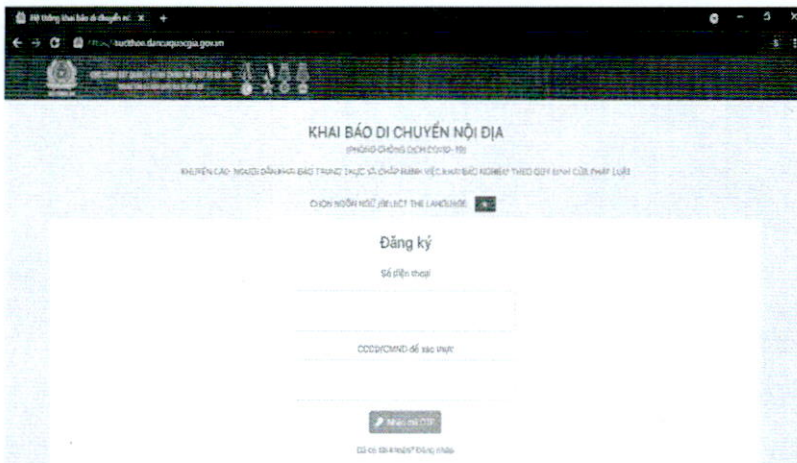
Hệ thống khai báo di chuyển nộ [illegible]

https://tokhaiyte.dancuquocgia.gov.vn

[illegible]

KHAI BÁO DI CHUYỂN NỘI ĐỊA

(PHÒNG CHỐNG DỊCH COVID-19)

KHUYẾN CÁO: NGƯỜI DÂN KHAI BÁO TRUNG THỰC VÀ CHẤP HÀNH VIỆC KHAI BÁO NGHIÊM THEO QUY ĐỊNH CỦA PHÁP LUẬT

CHỌN NGÔN NGỮ (SELECT THE LANGUAGE)

Đăng ký

Số điện thoại

CCCD/CMND để xác thực

Nhận mã OTP

Đã có tài khoản? Đăng nhập